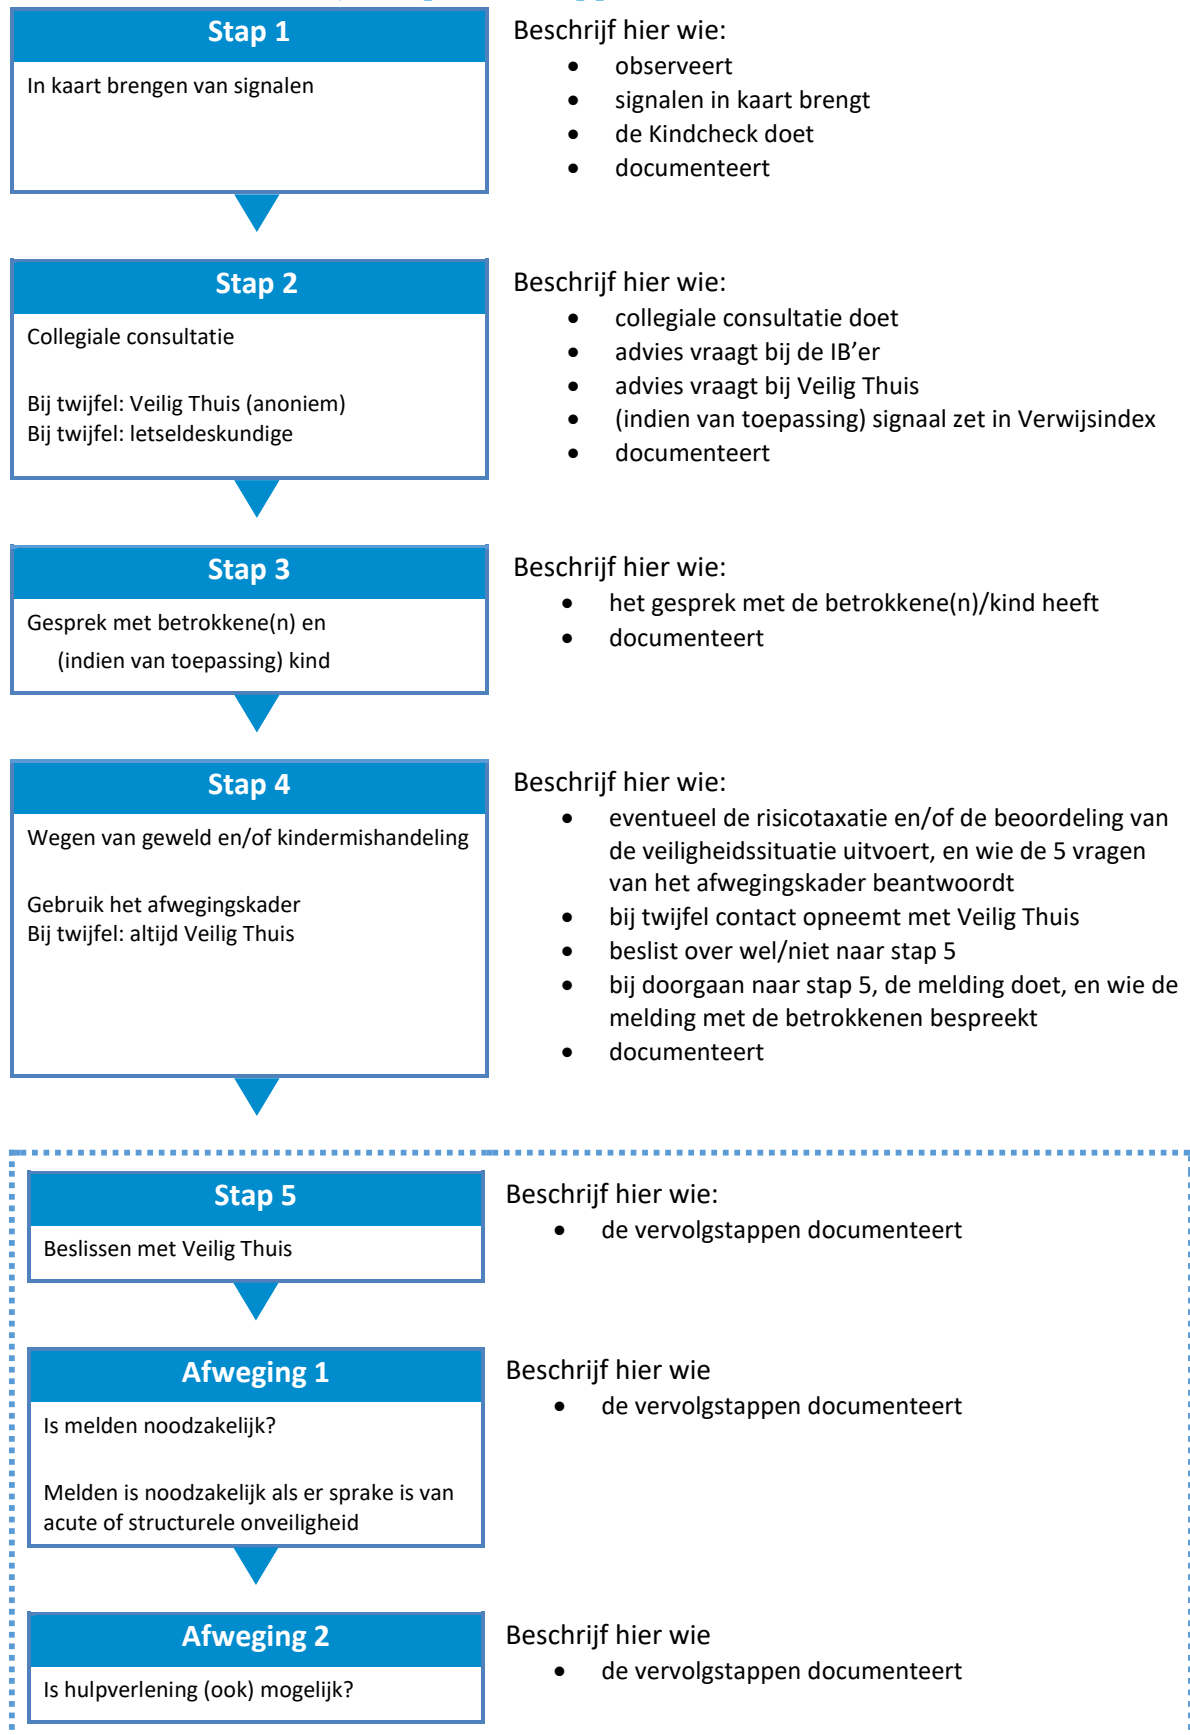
Stap 1

In kaart brengen van signalen

Beschrijf hier wie:
- observeert
- signalen in kaart brengt
- de Kindcheck doet
- documenteert

Stap 2

Collegiale consultatie

Bij twijfel: Veilig Thuis (anoniem)
Bij twijfel: letseldeskundige

Beschrijf hier wie:
- collegiale consultatie doet
- advies vraagt bij de IB'er
- advies vraagt bij Veilig Thuis
- (indien van toepassing) signaal zet in Verwijsindex
- documenteert

Stap 3

Gesprek met betrokkene(n) en (indien van toepassing) kind

Beschrijf hier wie:
- het gesprek met de betrokkene(n)/kind heeft
- documenteert

Stap 4

Wegen van geweld en/of kindermishandeling

Gebruik het afwegingskader
Bij twijfel: altijd Veilig Thuis

Beschrijf hier wie:
- eventueel de risicotaxatie en/of de beoordeling van de veiligheidssituatie uitvoert, en wie de 5 vragen van het afwegingskader beantwoordt
- bij twijfel contact opneemt met Veilig Thuis
- beslist over wel/niet naar stap 5
- bij doorgaan naar stap 5, de melding doet, en wie de melding met de betrokkenen bespreekt
- documenteert

Stap 5

Beslissen met Veilig Thuis

Beschrijf hier wie:
- de vervolgstappen documenteert

Afweging 1

Is melden noodzakelijk?

Melden is noodzakelijk als er sprake is van acute of structurele onveiligheid

Beschrijf hier wie
- de vervolgstappen documenteert

Afweging 2

Is hulpverlening (ook) mogelijk?

Beschrijf hier wie
- de vervolgstappen documenteert